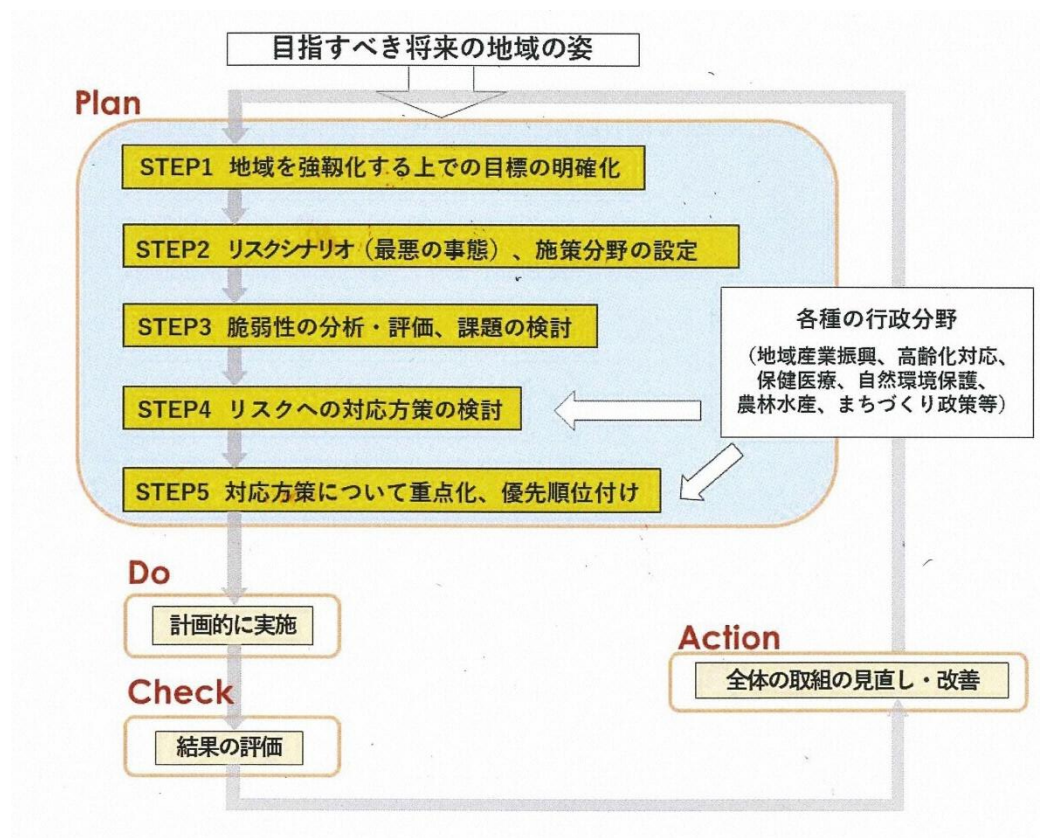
目指すべき将来の地域の姿

Plan

STEP1 地域を強靱化する上での目標の明確化

STEP2 リスクシナリオ（最悪の事態）、施策分野の設定

STEP3 脆弱性の分析・評価、課題の検討

STEP4 リスクへの対応方策の検討

STEP5 対応方策について重点化、優先順位付け

各種の行政分野

（地域産業振興、高齢化対応、保健医療、自然環境保護、農林水産、まちづくり政策等）

Do

計画的に実施

Check

結果の評価

Action

全体の取組の見直し・改善